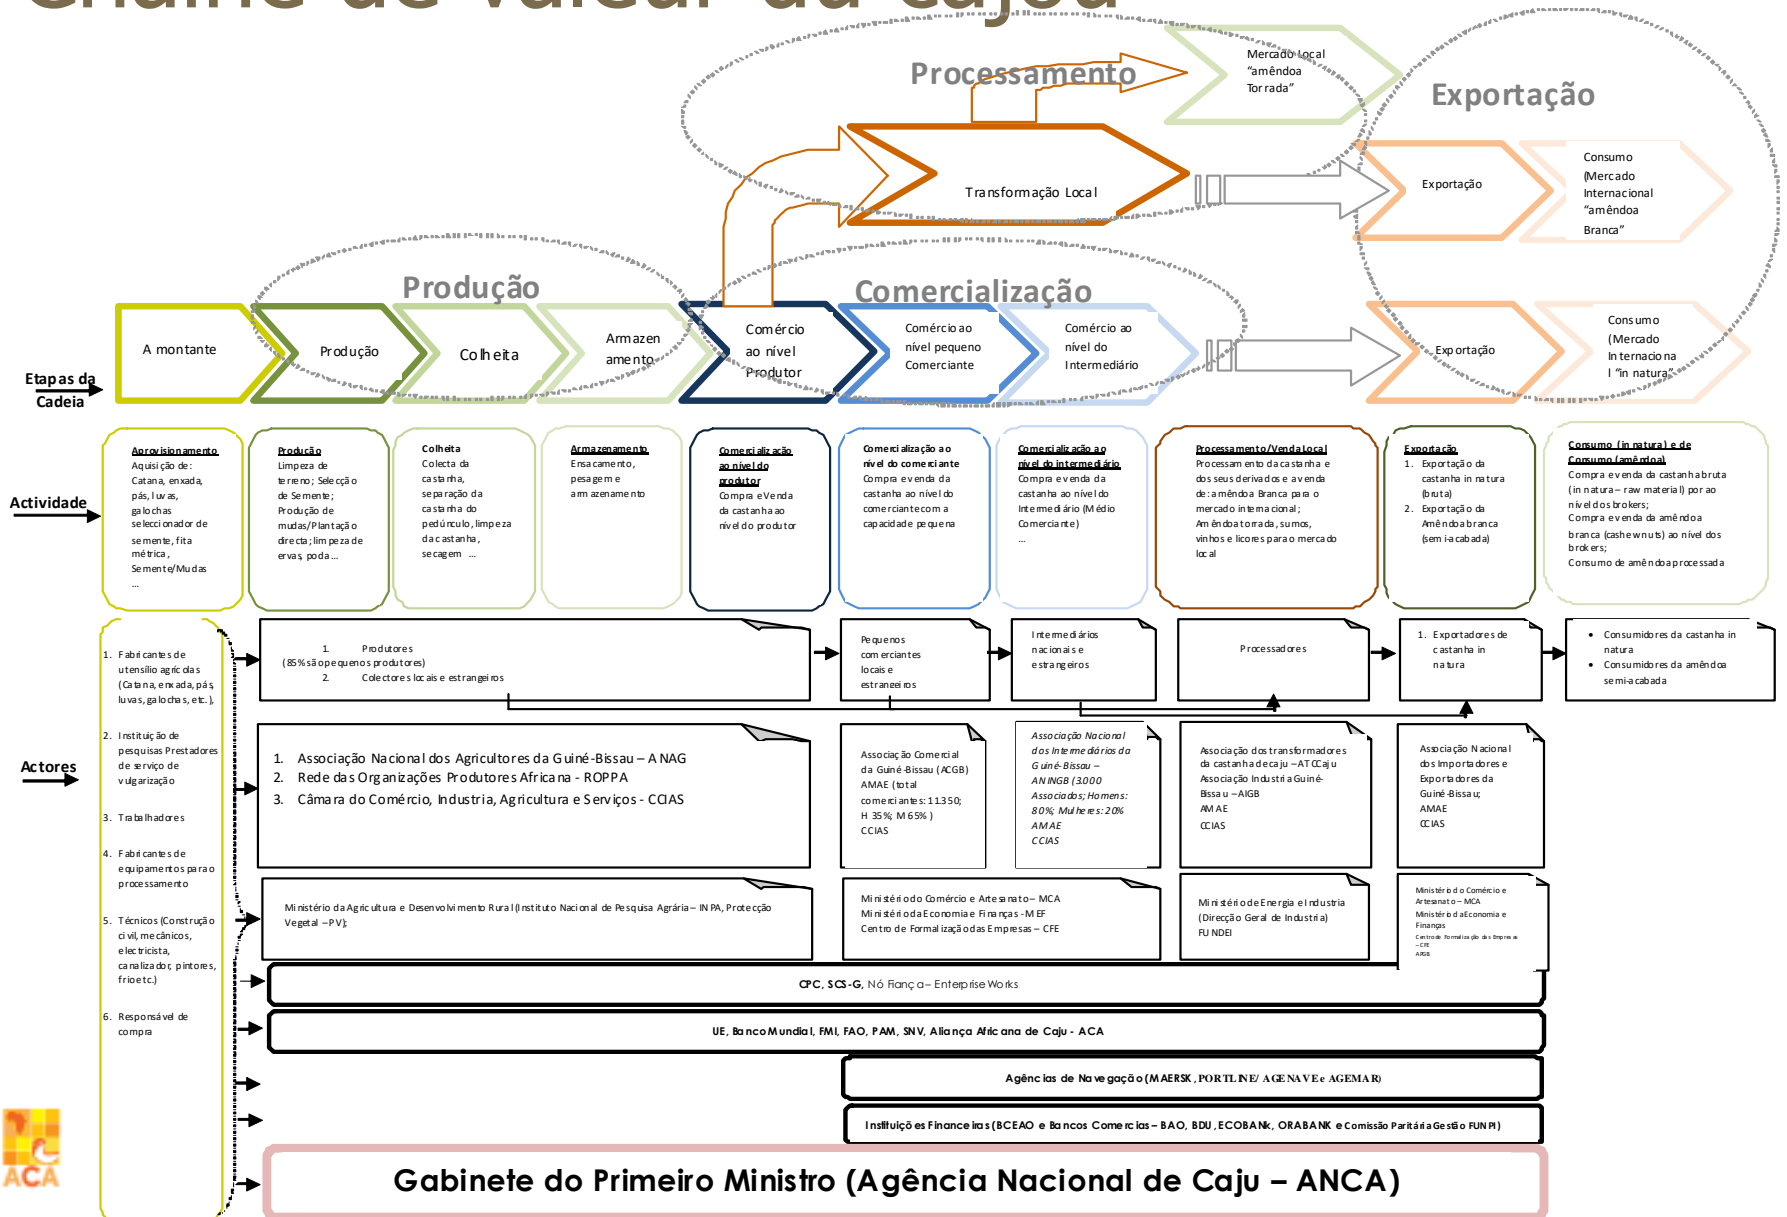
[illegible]

Processamento

Mercado local "amêndoa Torrada"

Exportação

Transformação Local

Exportação

Consumo (Mercado Internacional "amêndoa Branca"

Produção

Comercialização

Etapas da Cadeia

A montante

Produção

Colheita

Armazenamento

Comércio ao nível Produtor

Comércio ao nível pequeno Comerciante

Comércio ao nível do Intermediário

Exportação

Consumo (Mercado Internacional "in natura"

Actividade

Aprovisionamento
Aquisição de: Catana, enxada, pás, luvas, galochas seleccionador de semente, fita métrica, Semente/Mudas ...

Produção
Limpeza de terreno; Selecção de Semente; Produção de mudas/Plantação directa; limpeza de ervas, poda...

Colheita
Colecta da castanha, separação da castanha do pedúnculo, limpeza da castanha, secagem ...

Armazenamento
Ensacamento, pesagem e armazenamento

Comercialização ao nível do produtor
Compra e Venda da castanha ao nível do produtor

Comercialização ao nível do comerciante
Compra e venda da castanha ao nível do comerciante com a capacidade pequena

Comercialização ao nível do intermediário
Compra e venda da castanha ao nível do Intermediário (Médio Comerciante) ...

Processamento/Venda Local
Processamento da castanha e dos seus derivados e a venda de: amêndoa Branca para o mercado internacional; Amêndoa torrada, sumos, vinhos e licores para o mercado local

Exportação
1. Exportação da castanha in natura (bruta)
2. Exportação da Amêndoa branca (semi-acabada)

Consumo (in natura) e de Consumo (amêndoa)
Compra e venda da castanha bruta (in natura – raw material) por ao nível dos brokers;
Compra e venda da amêndoa branca (cashew nuts) ao nível dos brokers;
Consumo de amêndoa processada

Actores

1. Fabricantes de utensílio agrícolas (Catana, enxada, pás, luvas, galochas, etc.),
2. Instituição de pesquisas Prestadores de serviço de vulgarização
3. Trabalhadores
4. Fabricantes de equipamentos para o processamento
5. Técnicos (Construção civil, mecânicos, electricista, canalizador, pintores, frio etc.)
6. Responsável de compra

1. Produtores (85% são pequenos produtores)
2. Colectores locais e estrangeiros

Pequenos comerciantes locais e estrangeiros

Intermediários nacionais e estrangeiros

Processadores

1. Exportadores de castanha in natura

• Consumidores da castanha in natura
• Consumidores da amêndoa semi-acabada

1. Associação Nacional dos Agricultores da Guiné-Bissau – ANAG
2. Rede das Organizações Produtores Africana - ROPPA
3. Câmara do Comércio, Industria, Agricultura e Serviços - CCIAS

Associação Comercial da Guiné-Bissau (ACGB)
AMAE (total comerciantes: 11350; H 35%; M 65%)
CCIAS

Associação Nacional dos Intermédios da Guiné-Bissau – ANINGB (3000 Associados; Homens: 80%; Mulheres: 20%
AMAE
CCIAS

Associação dos transformadores da castanha de caju – ATCCaju
Associação Industria Guiné-Bissau – AIGB
AMAE
CCIAS

Associação Nacional dos Importadores e Exportadores da Guiné-Bissau;
AMAE
CCIAS

Ministério da Agricultura e Desenvolvimento Rural (Instituto Nacional de Pesquisa Agrária – INPA, Protecção Vegetal – PV);

Ministério do Comércio e Artesanato – MCA
Ministério da Economia e Finanças - MEF
Centro de Formalização das Empresas – CFE

Ministério de Energia e Industria (Direcção Geral de Industria)
FUNDEI

Ministério do Comércio e Artesanato – MCA
Ministério da Economia e Finanças
Centro de Formalização das Empresas – CFE
ARGB

CPC, SCS-G, Nó Fiança – Enterprise Works

UE, Banco Mundial, FMI, FAO, PAM, SNV, Aliança Africana de Caju - ACA

Agências de Navegação (MAERSK, PORTLINE/ AGENAVE e AGEMAR)

Instituições Financeiras (BCEAO e Bancos Comercias – BAO, BDU, ECOBANk, ORABANK e Comissão Paritária Gestão FUNPI)

Gabinete do Primeiro Ministro (Agência Nacional de Caju – ANCA)

ACA